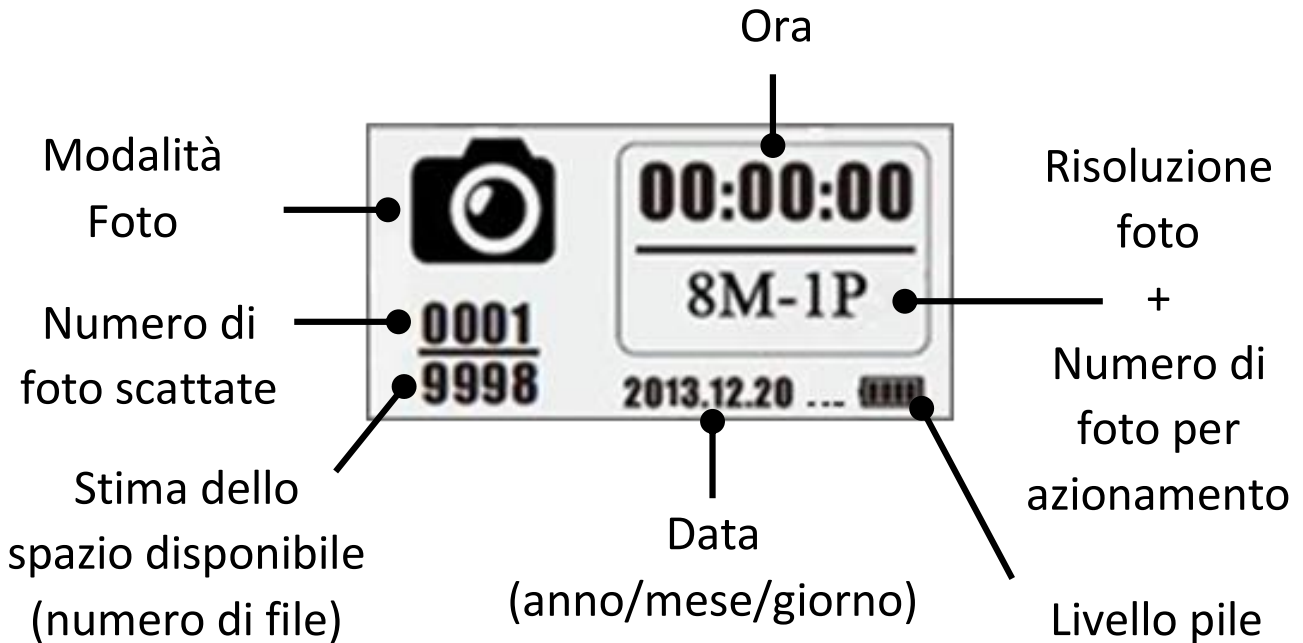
Ora

Modalità Foto

00:00:00

Risoluzione foto + Numero di foto per azionamento

8M-1P

Numero di foto scattate

0001
9998

2013.12.20 ...

Stima dello spazio disponibile (numero di file)

Data (anno/mese/giorno)

Livello pile